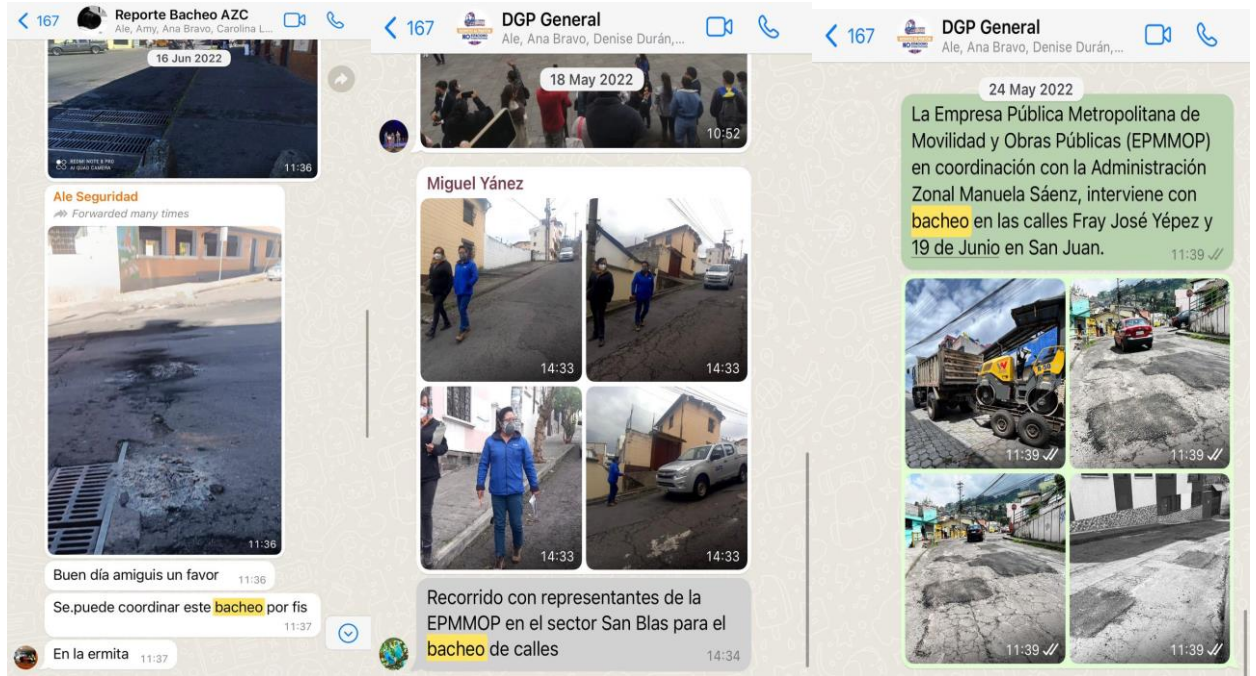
< 167 Reporte Bacheo AZC
Ale, Amy, Ana Bravo, Carolina L...

16 Jun 2022

REDMI NOTE 8 PRO
AI QUAD CAMERA
11:36

Ale Seguridad
Forwarded many times
11:36

Buen día amiguis un favor 11:36

Se.puede coordinar este bacheo por fis 11:37

En la ermita 11:37

< 167 DGP General
Ale, Ana Bravo, Denise Durán,...

18 May 2022
10:52

Miguel Yánez
14:33
14:33
14:33
14:33

Recorrido con representantes de la EPMMOP en el sector San Blas para el bacheo de calles 14:34

< 167 DGP General
Ale, Ana Bravo, Denise Durán,...

24 May 2022
La Empresa Pública Metropolitana de Movilidad y Obras Públicas (EPMMOP) en coordinación con la Administración Zonal Manuela Sáenz, interviene con bacheo en las calles Fray José Yépez y 19 de Junio en San Juan. 11:39

11:39
11:39
11:39
11:39